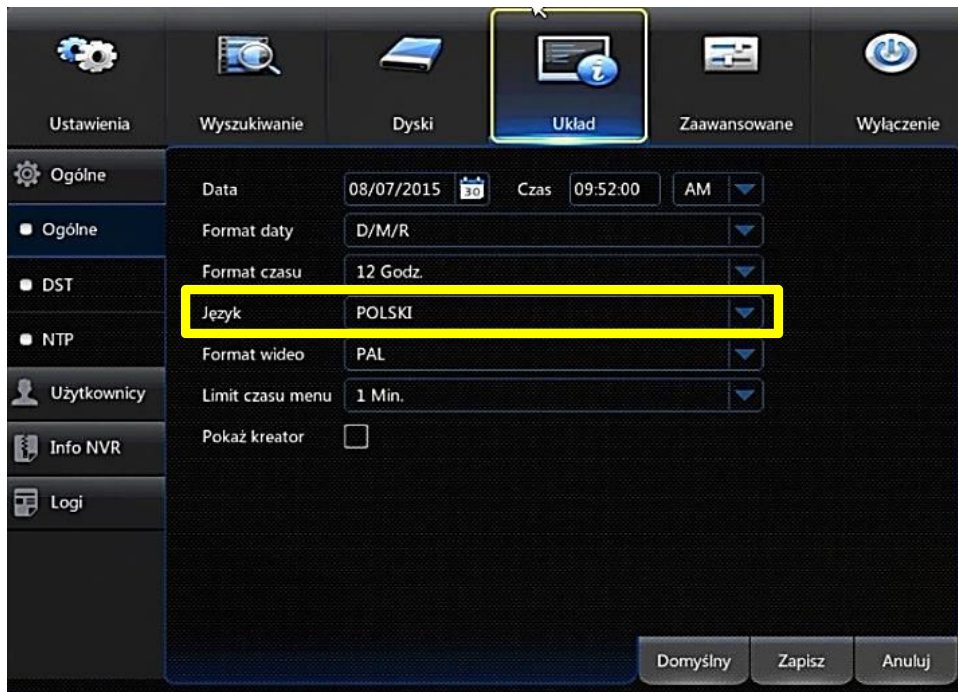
Ustawienia Wyszukiwanie Dyski Układ Zaawansowane Wyłączenie

Ogólne
Ogólne
DST
NTP
Użytkownicy
Info NVR
Logi

Data 08/07/2015 30 Czas 09:52:00 AM
Format daty D/M/R
Format czasu 12 Godz.
Język POLSKI
Format wideo PAL
Limit czasu menu 1 Min.
Pokaż kreator

Domyślny Zapisz Anuluj